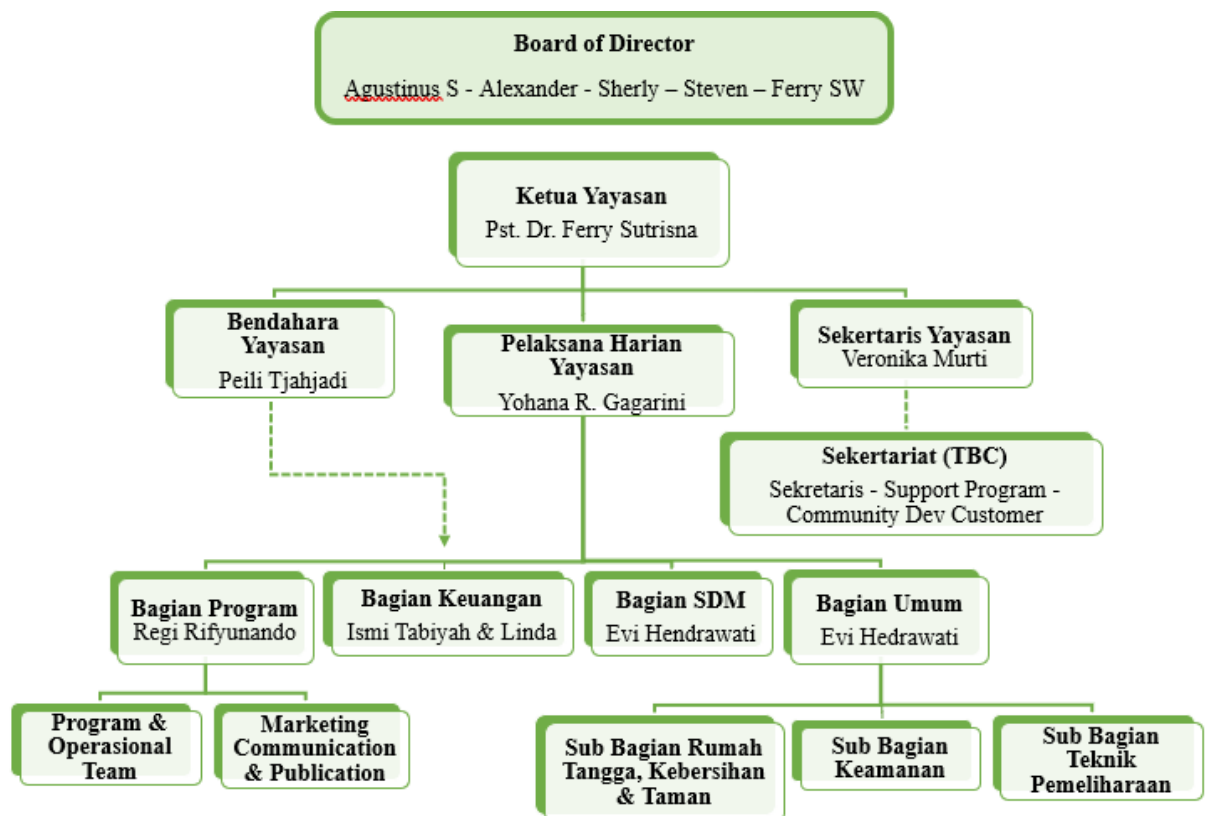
Board of Director

Agustinus S - Alexander - Sherly – Steven – Ferry SW

Ketua Yayasan
Pst. Dr. Ferry Sutrisna

Bendahara Yayasan
Peili Tjahjadi

Pelaksana Harian Yayasan
Yohana R. Gagarini

Sekertaris Yayasan
Veronika Murti

Sekertariat (TBC)
Sekretaris - Support Program - Community Dev Customer

Bagian Program
Regi Rifyunando

Bagian Keuangan
Ismi Tabiyah & Linda

Bagian SDM
Evi Hendrawati

Bagian Umum
Evi Hedrawati

Program & Operasional Team

Marketing Communication & Publication

Sub Bagian Rumah Tangga, Kebersihan & Taman

Sub Bagian Keamanan

Sub Bagian Teknik Pemeliharaan